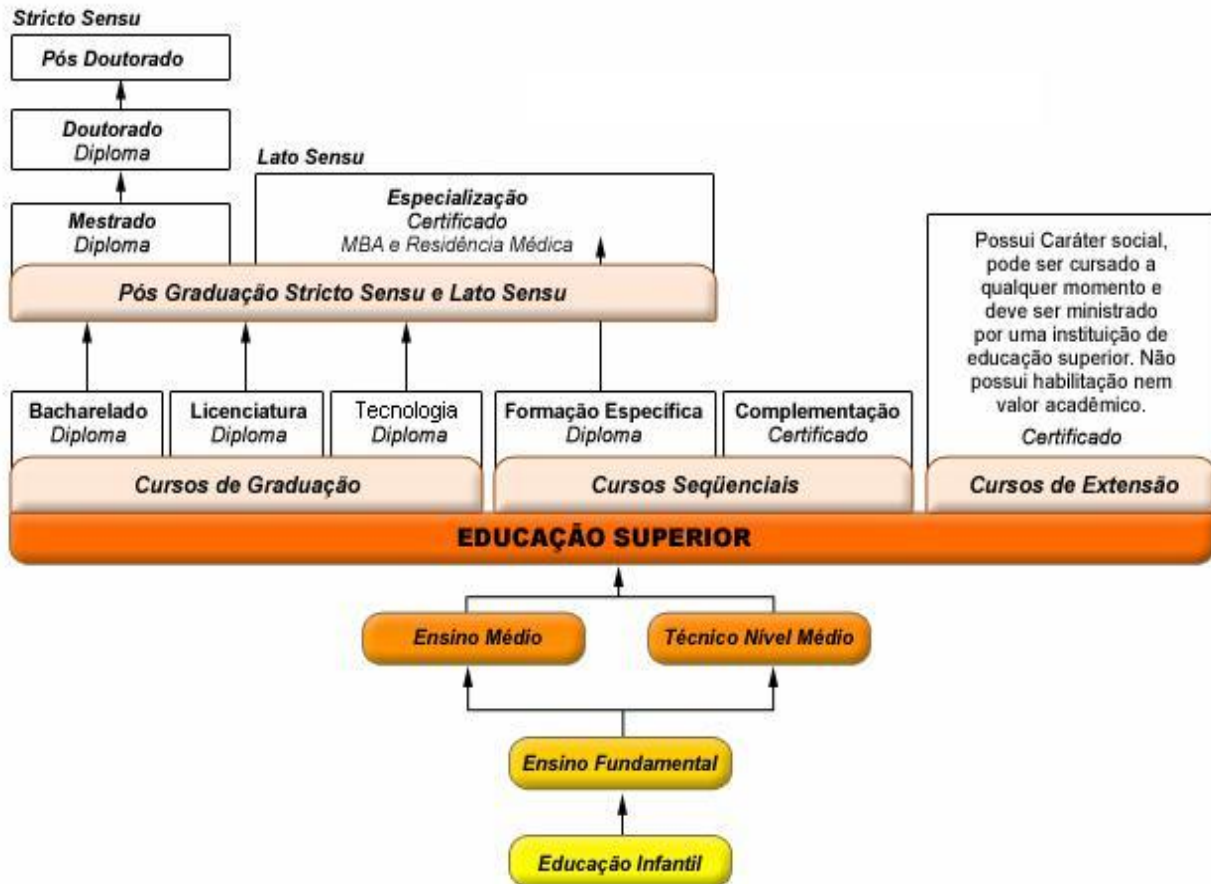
Stricto Sensu

Pós Doutorado

Doutorado
Diploma

Lato Sensu

Mestrado
Diploma

Especialização
Certificado
MBA e Residência Médica

Possui Caráter social, pode ser cursado a qualquer momento e deve ser ministrado por uma instituição de educação superior. Não possui habilitação nem valor acadêmico.

Certificado

Pós Graduação Stricto Sensu e Lato Sensu

Bacharelado
Diploma

Licenciatura
Diploma

Tecnologia
Diploma

Formação Específica
Diploma

Complementação
Certificado

Cursos de Graduação

Cursos Seqüenciais

Cursos de Extensão

EDUCAÇÃO SUPERIOR

Ensino Médio

Técnico Nível Médio

Ensino Fundamental

Educação Infantil